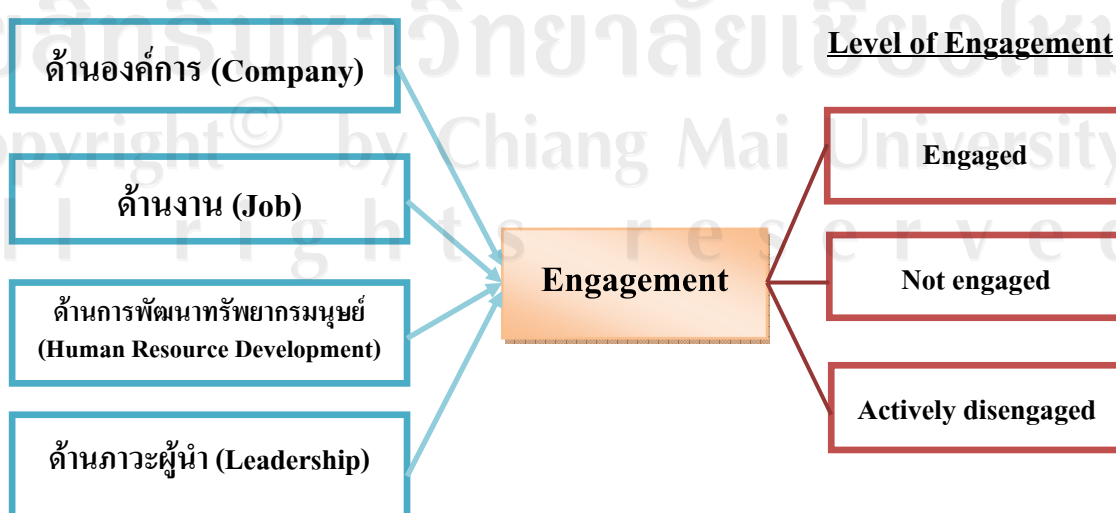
ลิขสิทธิ์มหาวิทยาลัยเชียงใหม่
Copyright© by Chiang Mai University
All rights reserved

ด้านองค์การ (Company)

ด้านงาน (Job)

ด้านการพัฒนาทรัพยากรมนุษย์ (Human Resource Development)

ด้านภาวะผู้นำ (Leadership)

Engagement

Level of Engagement

Engaged

Not engaged

Actively disengaged